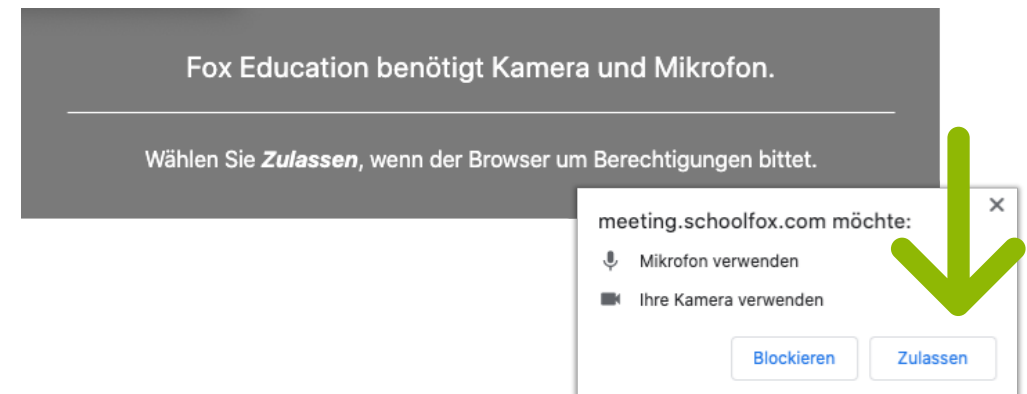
Fox Education benötigt Kamera und Mikrofon.

Wählen Sie *Zulassen*, wenn der Browser um Berechtigungen bittet.

meeting.schoolfox.com möchte:

×

Mikrofon verwenden

Ihre Kamera verwenden

Blockieren

Zulassen